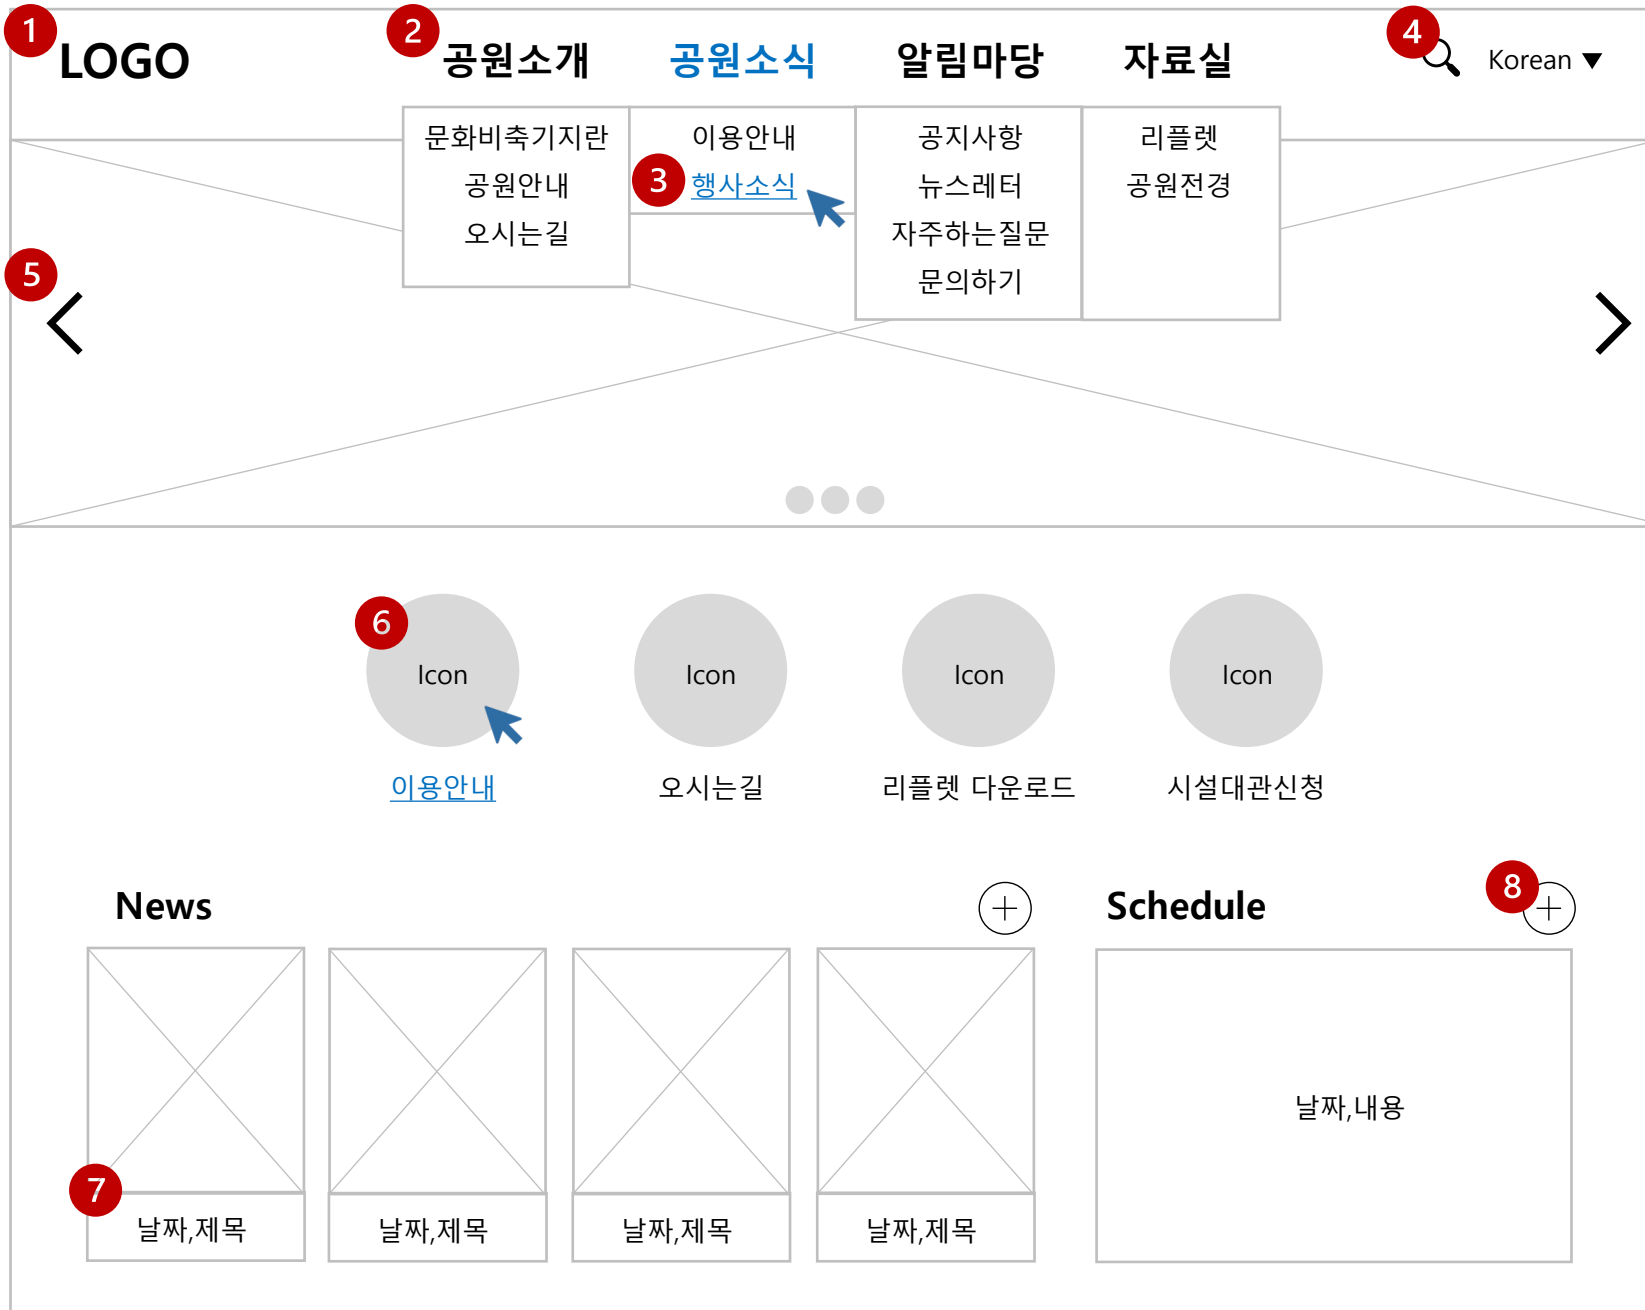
1 LOGO

2 공원소개 공원소식 알림마당 자료실

4 Korean ▼

문화비축기지란
공원안내
오시는길

이용안내
3 행사소식

공지사항
뉴스레터
자주하는질문
문의하기

리플렛
공원전경

5

6 Icon
이용안내

Icon
오시는길

Icon
리플렛 다운로드

Icon
시설대관신청

News

Schedule 8

7 날짜,제목

날짜,제목

날짜,제목

날짜,제목

날짜,내용